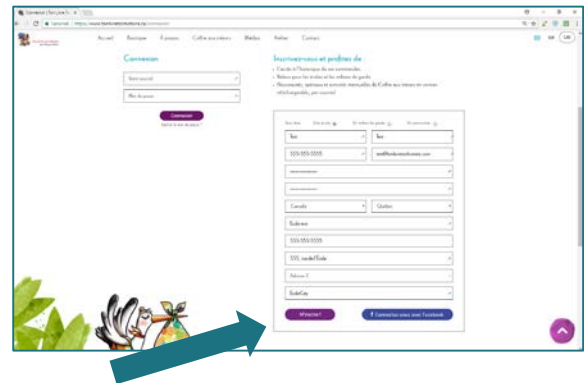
Accueil Boutique À propos Coffre aux trésors Ateliers Atelier Contact

Connexion

Nom d'usager

Mot de passe

Connexion

Inscrivez-vous et profitez de

Mot de passe oublié?

Boîte de réception (facultatif) Ajouter à mes groupes (facultatif)

Test

Test

555-555-5555

Canada

Québec

555-555-5555

555, rue de l'École

BoiteCity

M'inscrire!

Connexion avec Facebook